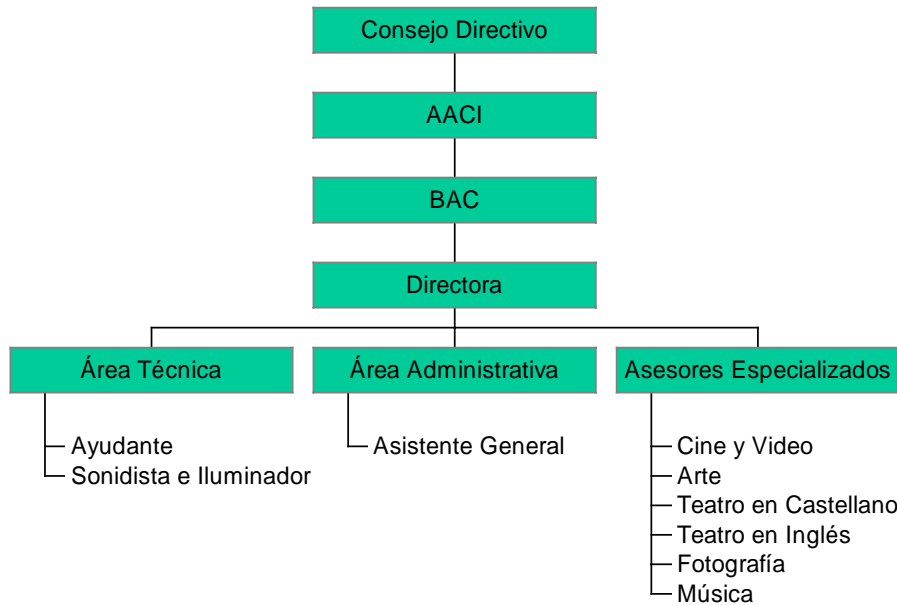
Consejo Directivo

AACI

BAC

Directora

Área Técnica

Ayudante
Sonidista e Iluminador

Área Administrativa

Asistente General

Asesores Especializados

Cine y Video
Arte
Teatro en Castellano
Teatro en Inglés
Fotografía
Música